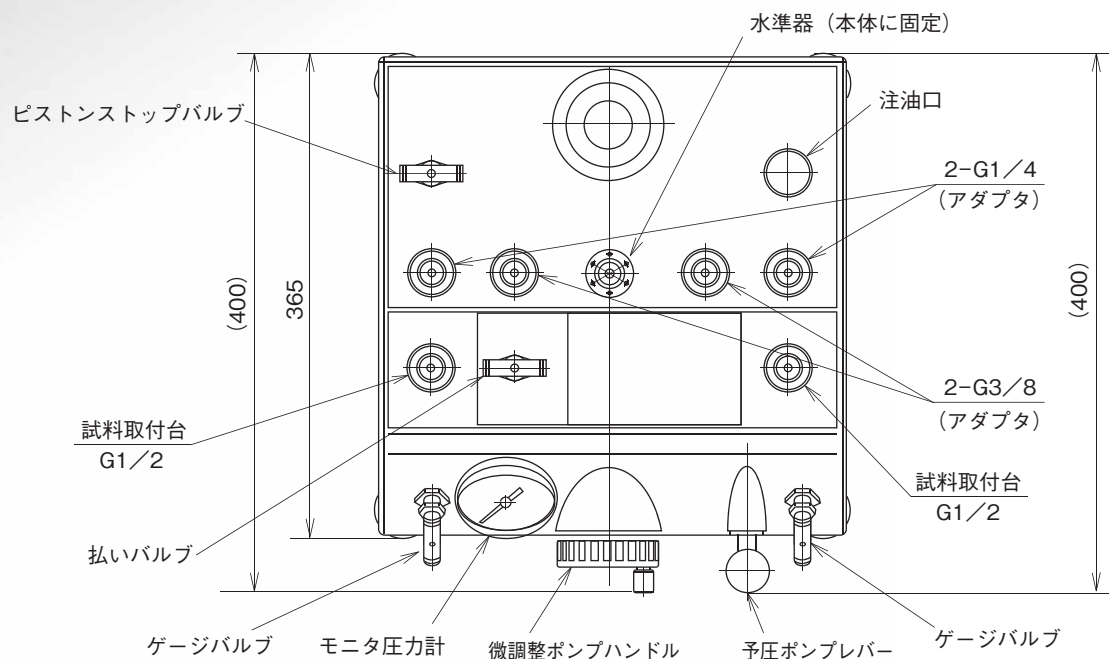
水準器（本体に固定）

ピストンストップバルブ

注油口

2−G1／4
（アダプタ）

(400)

365

(400)

2−G3／8
（アダプタ）

試料取付台
G1／2

試料取付台
G1／2

払いバルブ

ゲージバルブ

モニタ圧力計

微調整ポンプハンドル

予圧ポンプレバー

ゲージバルブ